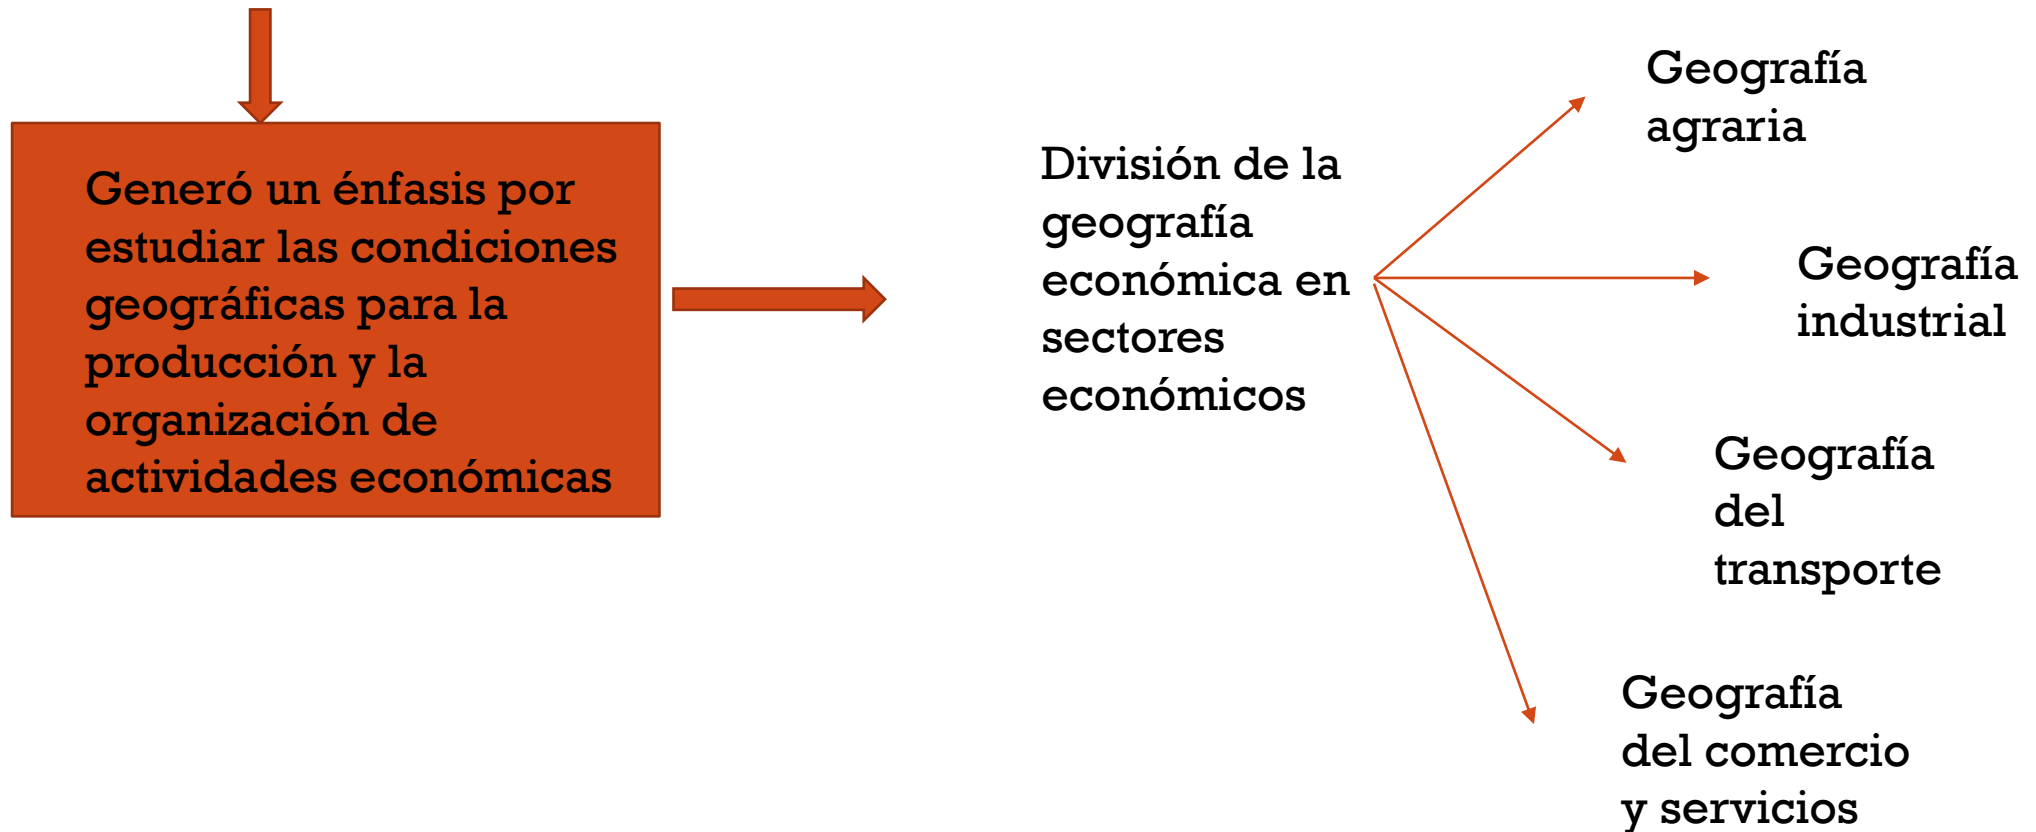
Generó un énfasis por estudiar las condiciones geográficas para la producción y la organización de actividades económicas

División de la geografía económica en sectores económicos

Geografía agraria

Geografía industrial

Geografía del transporte

Geografía del comercio y servicios